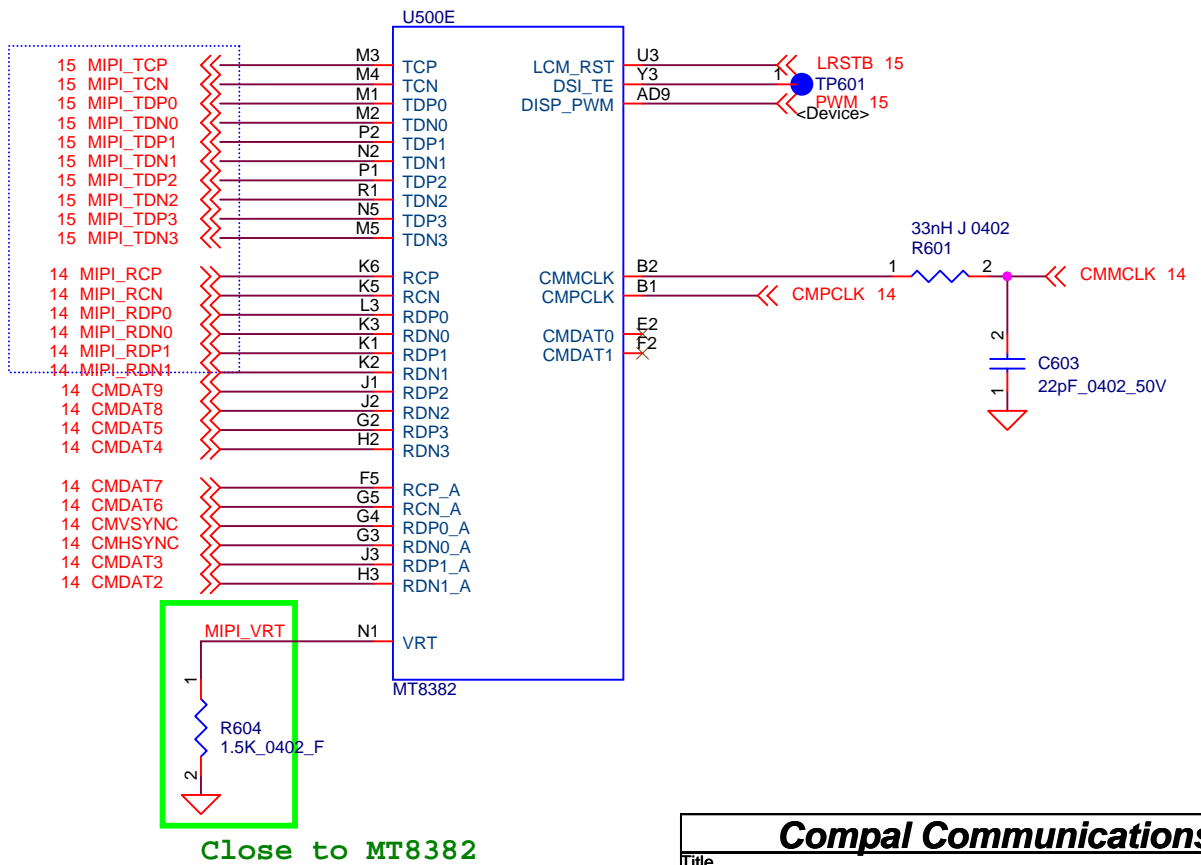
U500E

15 MIPI_TCP M3 TCP
15 MIPI_TCN M4 TCN
15 MIPI_TDP0 M1 TDP0
15 MIPI_TDN0 M2 TDN0
15 MIPI_TDP1 P2 TDP1
15 MIPI_TDN1 N2 TDN1
15 MIPI_TDP2 P1 TDP2
15 MIPI_TDN2 R1 TDN2
15 MIPI_TDP3 N5 TDP3
15 MIPI_TDN3 M5 TDN3

14 MIPI_RCP K6 RCP
14 MIPI_RCN K5 RCN
14 MIPI_RDP0 L3 RDP0
14 MIPI_RDN0 K3 RDN0
14 MIPI_RDP1 K1 RDP1
14 MIPI_RDN1 K2 RDN1
14 CMDAT9 J1 RDP2
14 CMDAT8 J2 RDN2
14 CMDAT5 G2 RDP3
14 CMDAT4 H2 RDN3

14 CMDAT7 F5 RCP_A
14 CMDAT6 G5 RCN_A
14 CMVSYNC G4 RDP0_A
14 CMHSYNC G3 RDN0_A
14 CMDAT3 J3 RDP1_A
14 CMDAT2 H3 RDN1_A

MIPI_VRT N1 VRT

MT8382

LCM_RST U3 LRSTB 15
DSI_TE Y3 1 TP601
DISP_PWM AD9 PWM 15
<Device>

33nH J 0402
R601
1 2
CMMCLK B2 CMMCLK 14
CMPCLK B1 CMPCLK 14
CMDAT0 E2
CMDAT1 F2

2
C603
22pF_0402_50V
1

1
R604
1.5K_0402_F
2

Close to MT8382

Compal Communications
Title